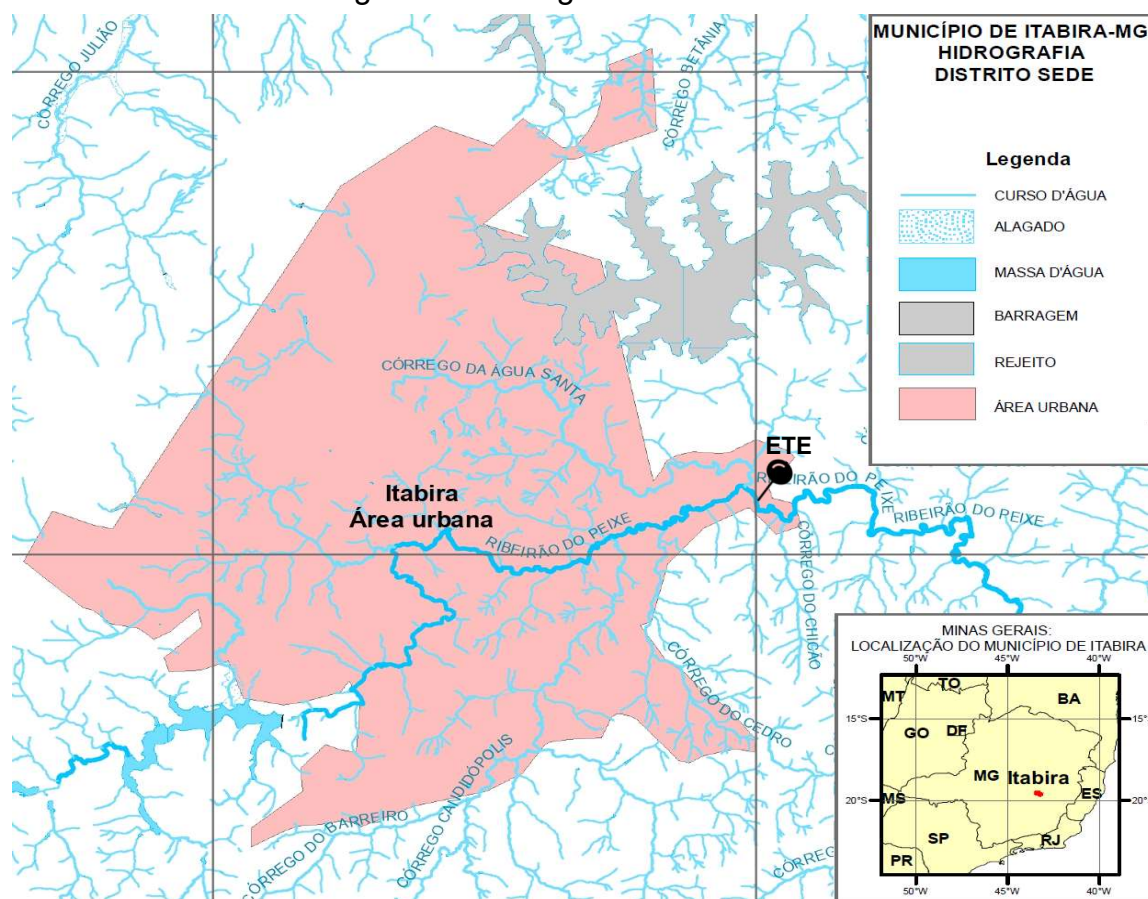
MUNICÍPIO DE ITABIRA-MG
HIDROGRAFIA
DISTRITO SEDE

Legenda

CURSO D'ÁGUA
ALAGADO
MASSA D'ÁGUA
BARRAGEM
REJEITO
ÁREA URBANA

CÓRREGO JULIÃO
CÓRREGO BETÂNIA
CÓRREGO DA ÁGUA SANTA
ETE
RIBEIRÃO DO PEIXE
RIBEIRÃO DO PEIXE
Itabira
Área urbana
RIBEIRÃO DO PEIXE
CÓRREGO DO CHICÃO
CÓRREGO DO CEDRO
CÓRREGO CANDIDÓPOLIS
CÓRREGO DO BARREIRO
CÓRREG

MINAS GERAIS:
LOCALIZAÇÃO DO MUNICÍPIO DE ITABIRA
50°W 45°W 40°W
MT TO BA
15°S 15°
GO DF
MG Itabira
20°S MS ES 20°
SP RJ
PR
50°W 45°W 40°W